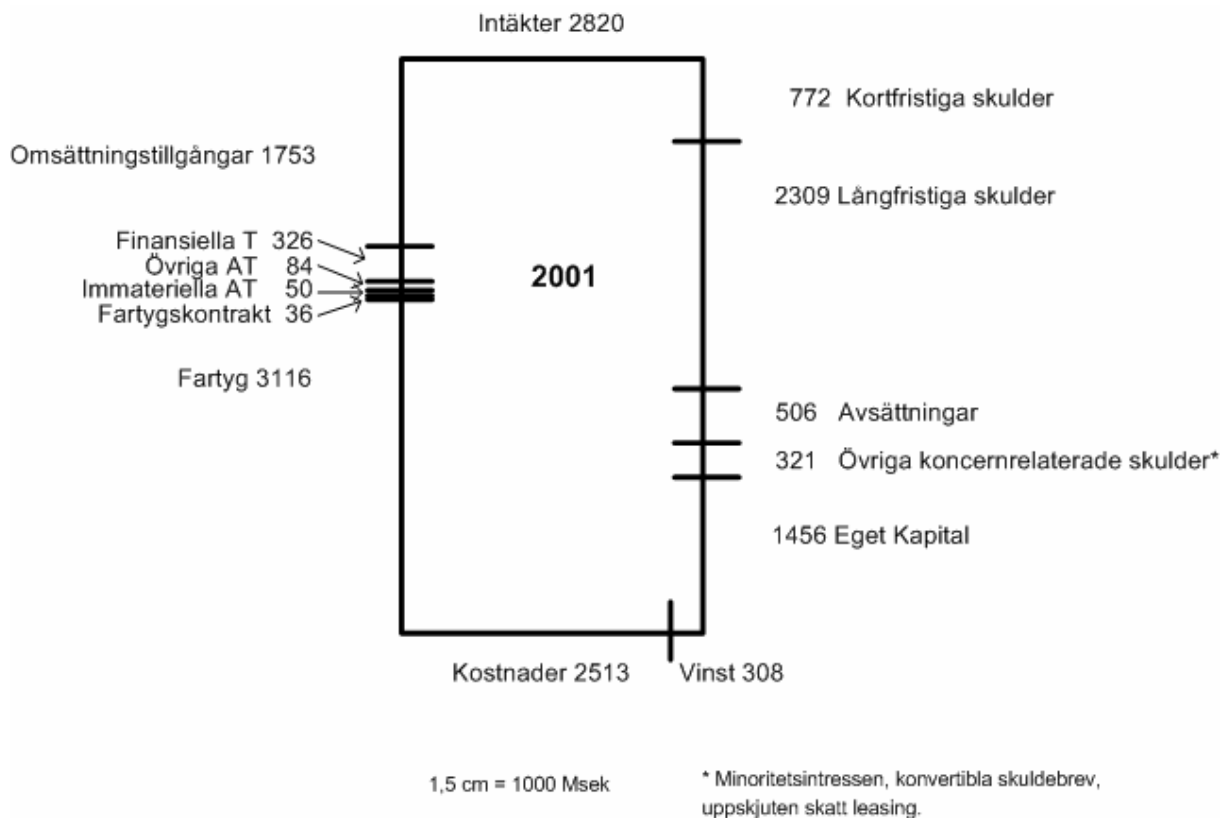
Intäkter 2820

772 Kortfristiga skulder

Omsättningstillgångar 1753

2309 Långfristiga skulder

Finansiella T 326
Övriga AT 84
Immateriella AT 50
Fartygskontrakt 36

2001

Fartyg 3116

506 Avsättningar

321 Övriga koncernrelaterade skulder*

1456 Eget Kapital

Kostnader 2513

Vinst 308

1,5 cm = 1000 Msek

* Minoritetsintressen, konvertibla skuldebrev, uppskjuten skatt leasing.